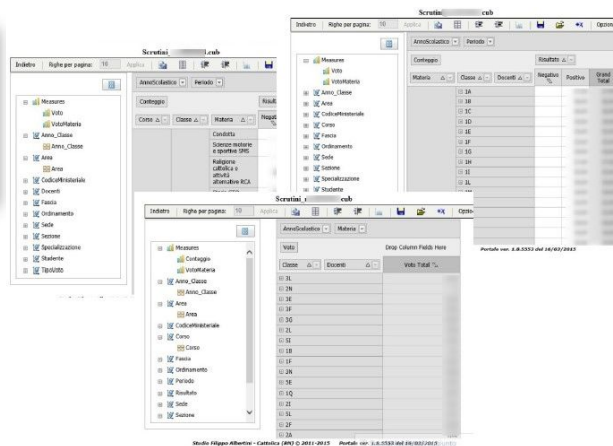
Scrutini_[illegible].cub

Indietro | Righe per pagina: 10 | Applica

AnnoScolastico | Periodo

Conteggio

Corso | Classe | Materia | Risultato | Negativo

Condotta
Scienze motorie e sportive SMS
Religione cattolica o attività alternative RCA

Measures
Voto
VotoMateria
Anno_Classe
Anno_Classe
Area
Area
CodiceMinisteriale
Docenti
Fascia
Ordinamento
Sede
Sezione
Specializzazione
Studente
TipoVoto

Scrutini_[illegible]cub

Indietro | Righe per pagina: 10 | Applica | Opzioni

AnnoScolastico | Periodo

Conteggio | Risultato

Materia | Classe | Docenti | Negativo % | Positivo | Grand Total

1A
1B
1C
1D
1E
1F
1G
1H
1I
1L

Measures
Voto
VotoMateria
Anno_Classe
Area
CodiceMinisteriale
Corso
Fascia
Ordinamento
Sede
Sezione
Specializzazione
Studente

Portale ver. 1.8.5553 del 16/02/2015

Scrutini_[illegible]cub

Indietro | Righe per pagina: 10 | Applica | Opzioni

AnnoScolastico | Materia

Voto | Drop Column Fields Here

Classe | Docenti | Voto Total

3L
2N
3E
1F
3G
2L
5I
1B
1F
2N
5E
1Q
2I
5L
2F
3A

Measures
Conteggio
VotoMateria
Anno_Classe
Anno_Classe
Area
Area
CodiceMinisteriale
Corso
Corso
Fascia
Ordinamento
Periodo
Risultato
Sede
Sezione

Studio Filippo Albertin - Cattolica (RN) © 2011-2015 Portale ver. 1.8.5553 del 16/02/2015